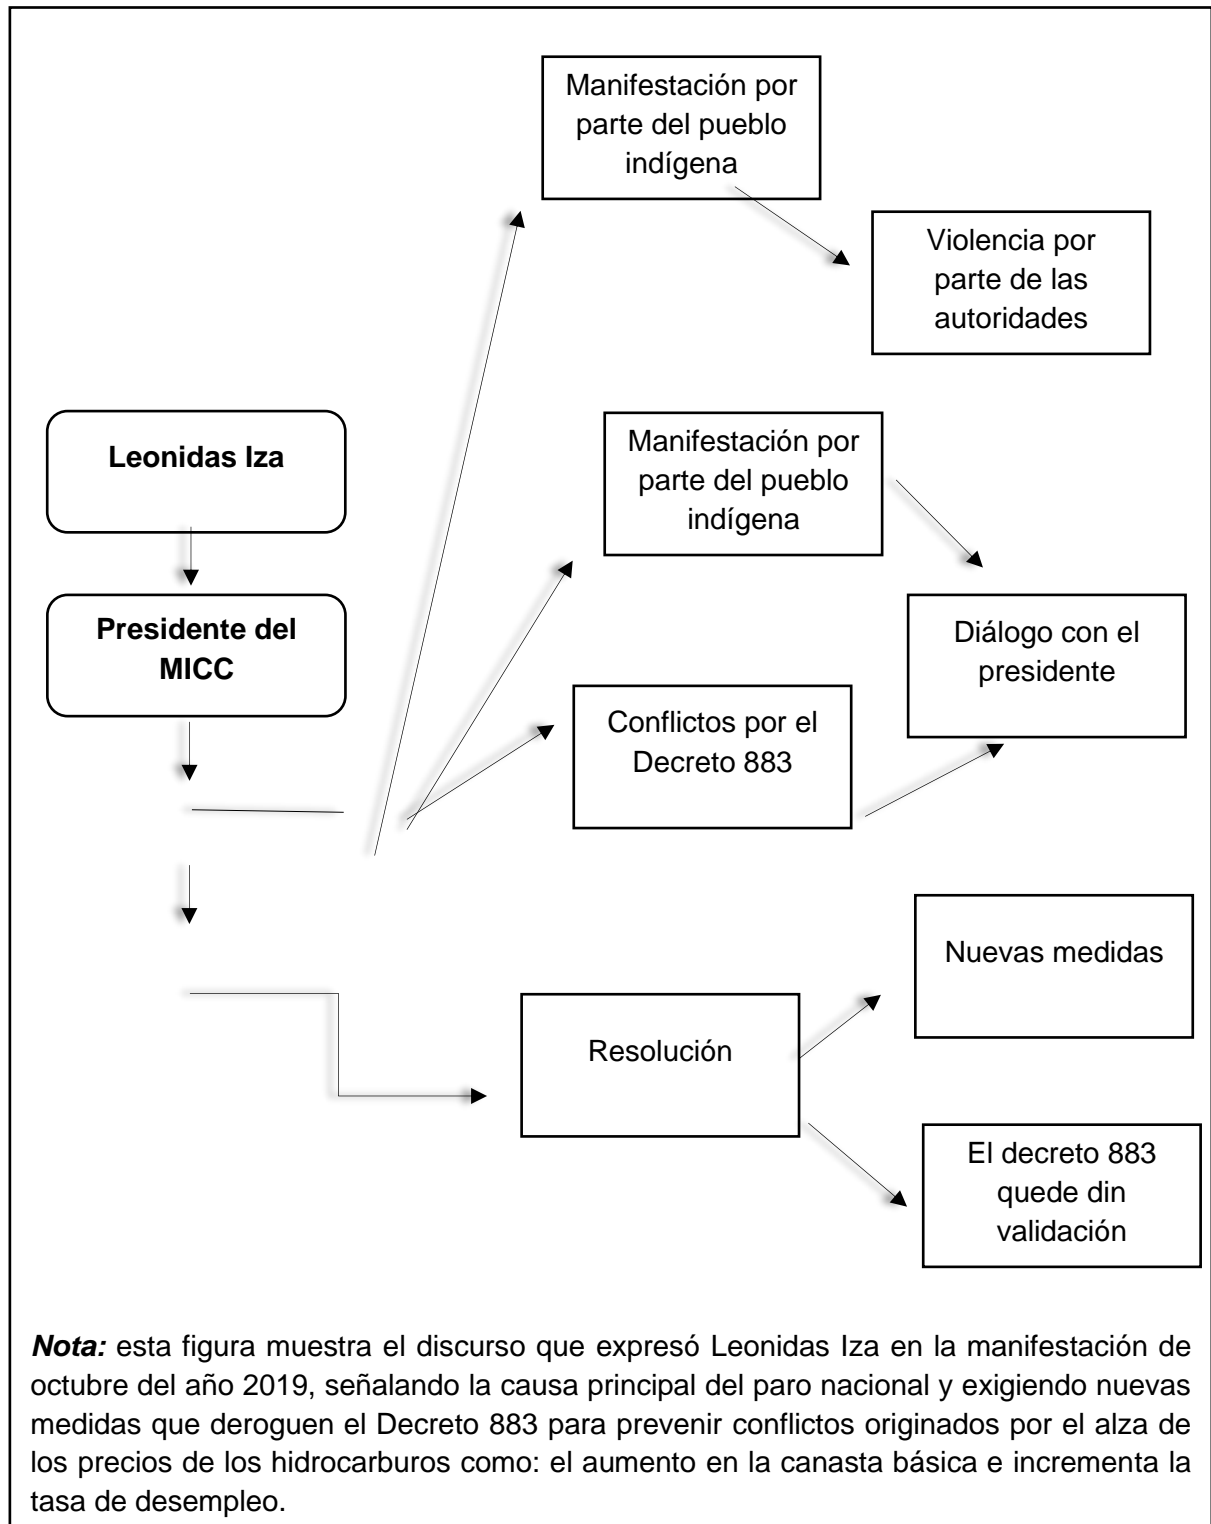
Manifestación por parte del pueblo indígena

Violencia por parte de las autoridades

Leonidas Iza

Manifestación por parte del pueblo indígena

Presidente del MICC

Diálogo con el presidente

Conflictos por el Decreto 883

Nuevas medidas

Resolución

El decreto 883 quede din validación

***Nota:*** esta figura muestra el discurso que expresó Leonidas Iza en la manifestación de octubre del año 2019, señalando la causa principal del paro nacional y exigiendo nuevas medidas que deroguen el Decreto 883 para prevenir conflictos originados por el alza de los precios de los hidrocarburos como: el aumento en la canasta básica e incrementa la tasa de desempleo.